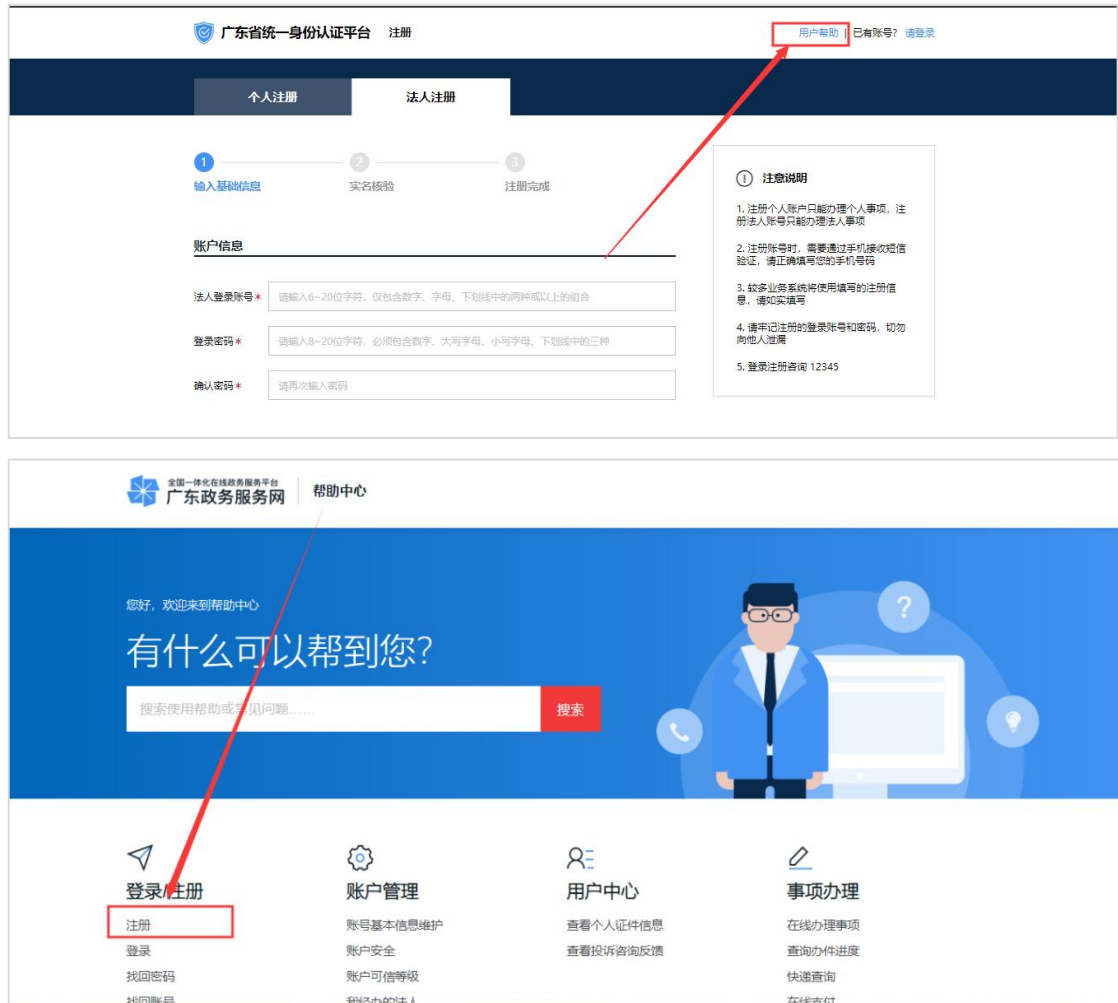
广东省统一身份认证平台 注册

用户帮助 | 已有账号? 请登录

个人注册 法人注册

1 输入基础信息 2 实名核验 3 注册完成

账户信息

法人登录账号 * 请输入6~20位字符，仅包含数字、字母、下划线中的两种或以上的组合

登录密码 * 请输入8~20位字符，必须包含数字、大写字母、小写字母、下划线中的三种

确认密码 * 请再次输入密码

注意说明

1. 注册个人账户只能办理个人事项，注册法人账号只能办理法人事项

2. 注册账号时，需要通过手机接收短信验证，请正确填写您的手机号码

3. 较多业务系统将使用填写的注册信息，请如实填写

4. 请牢记注册的登录账号和密码，切勿向他人泄漏

5. 登录注册咨询 12345

全国一体化在线政务服务平台 广东政务服务网 帮助中心

您好，欢迎来到帮助中心

有什么可以帮到您?

搜索使用帮助或常见问题......

搜索

登录/注册
注册
登录
找回密码
找回账号

账户管理
账号基本信息维护
账户安全
账户可信等级
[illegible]

用户中心
查看个人证件信息
查看投诉咨询反馈

事项办理
在线办理事项
查询办件进度
快递查询
在线支付